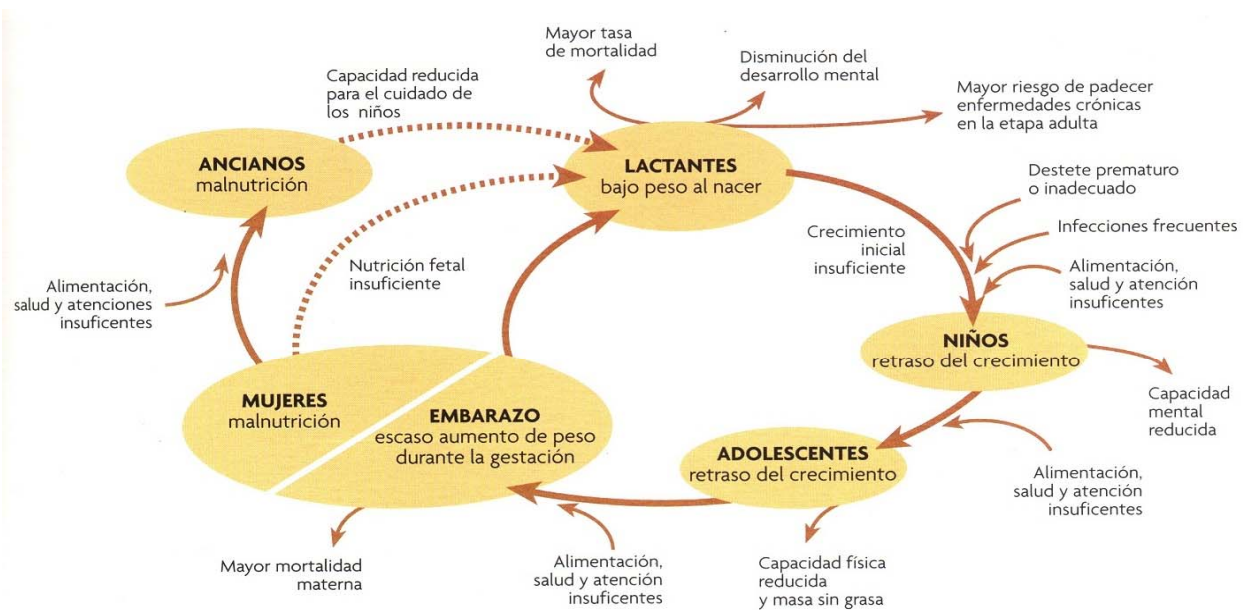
Mayor tasa de mortalidad

Disminución del desarrollo mental

Mayor riesgo de padecer enfermedades crónicas en la etapa adulta

Capacidad reducida para el cuidado de los niños

ANCIANOS
malnutrición

LACTANTES
bajo peso al nacer

Destete prematuro o inadecuado

Infecciones frecuentes

Alimentación, salud y atención insuficentes

Crecimiento inicial insuficiente

Nutrición fetal insuficiente

Alimentación, salud y atenciones insuficentes

NIÑOS
retraso del crecimiento

Capacidad mental reducida

MUJERES
malnutrición

EMBARAZO
escaso aumento de peso durante la gestación

ADOLESCENTES
retraso del crecimiento

Alimentación, salud y atención insuficentes

Mayor mortalidad materna

Alimentación, salud y atención insuficentes

Capacidad física reducida y masa sin grasa